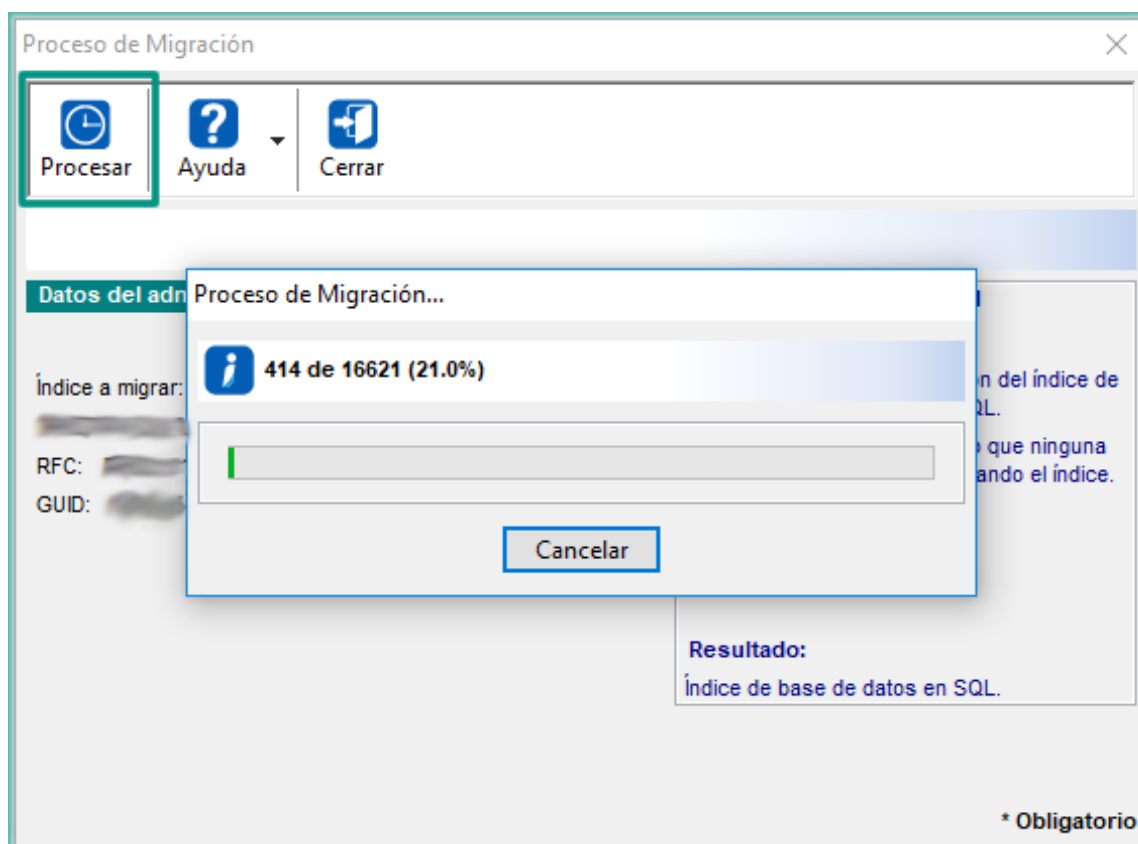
Proceso de Migración

Procesar

Ayuda

Cerrar

Datos del adm

Índice a migrar:

RFC:

GUID:

Proceso de Migración...

414 de 16621 (21.0%)

Cancelar

n del índice de QL.

que ninguna ando el índice.

Resultado:

Índice de base de datos en SQL.

* Obligatorio